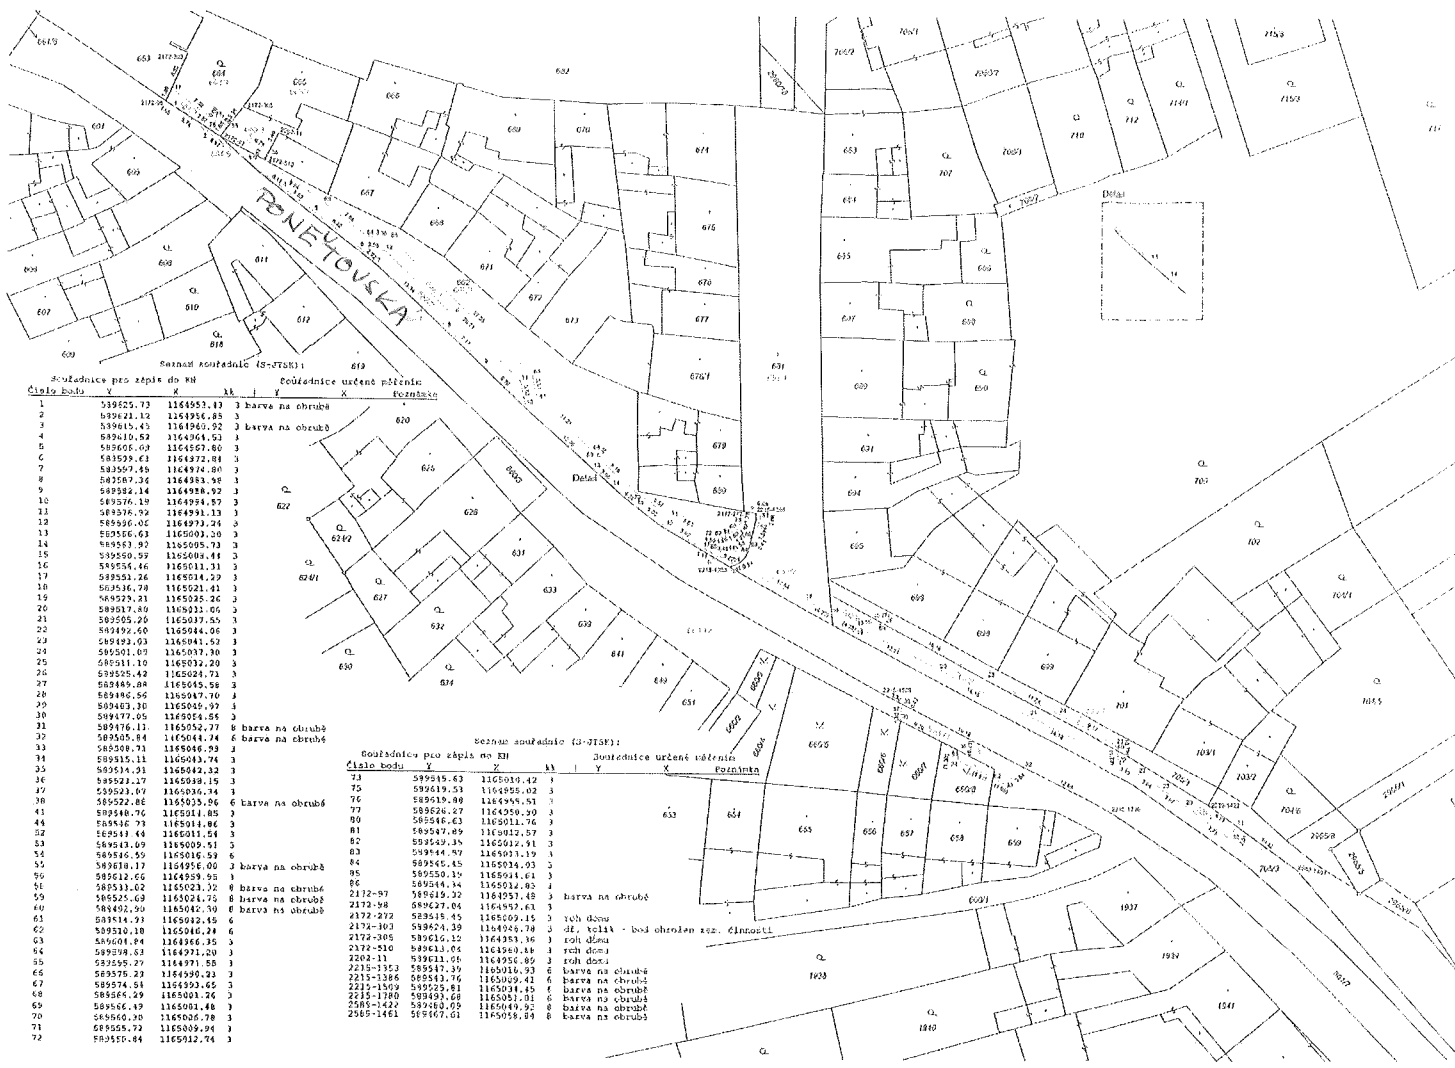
PONEVTOVSKÁ

Detail

Seznam souřadnic (S-JTSK):
Souřadnice pro zápis do KN — Souřadnice určené měřením

| Číslo bodu | Y | X | kk | Y | X | Poznámka |
|---|---|---|---|---|---|---|
| 1 | 589625.73 | 1164953.43 | 3 | | | barva na obrubě |
| 2 | 589621.12 | 1164956.85 | 3 | | | |
| 3 | 589615.45 | 1164960.92 | 3 | | | barva na obrubě |
| 4 | 589610.52 | 1164964.53 | 3 | | | |
| 5 | 589606.60 | 1164967.80 | 3 | | | |
| 6 | 589599.63 | 1164972.84 | 3 | | | |
| 7 | 589597.45 | 1164974.80 | 3 | | | |
| 8 | 589587.34 | 1164983.98 | 3 | | | |
| 9 | 589582.14 | 1164988.92 | 3 | | | |
| 10 | 589576.19 | 1164994.57 | 3 | | | |
| 11 | 589576.92 | 1164991.13 | 3 | | | |
| 12 | 589590.06 | 1164973.24 | 3 | | | |
| 13 | 589566.63 | 1165001.50 | 3 | | | |
| 14 | 589563.92 | 1165005.73 | 3 | | | |
| 15 | 589560.57 | 1165008.44 | 3 | | | |
| 16 | 589556.46 | 1165011.31 | 3 | | | |
| 17 | 589551.26 | 1165014.27 | 3 | | | |
| 18 | 589536.78 | 1165021.41 | 3 | | | |
| 19 | 589529.21 | 1165025.26 | 3 | | | |
| 20 | 589517.80 | 1165031.06 | 3 | | | |
| 21 | 589505.20 | 1165037.55 | 3 | | | |
| 22 | 589492.60 | 1165044.06 | 3 | | | |
| 23 | 589493.03 | 1165041.52 | 3 | | | |
| 24 | 589501.07 | 1165037.30 | 3 | | | |
| 25 | 589511.10 | 1165032.20 | 3 | | | |
| 26 | 589525.42 | 1165024.71 | 3 | | | |
| 27 | 589489.88 | 1165045.58 | 3 | | | |
| 28 | 589486.56 | 1165047.70 | 3 | | | |
| 29 | 589483.30 | 1165049.97 | 3 | | | |
| 30 | 589477.05 | 1165054.65 | 3 | | | |
| 31 | 589476.11 | 1165052.77 | 6 | | | barva na obrubě |
| 32 | 589505.84 | 1165044.74 | 6 | | | barva na obrubě |
| 33 | 589508.71 | 1165046.99 | 3 | | | |
| 34 | 589515.11 | 1165043.74 | 3 | | | |
| 35 | 589534.01 | 1165042.32 | 3 | | | |
| 36 | 589521.17 | 1165038.15 | 3 | | | |
| 37 | 589523.07 | 1165036.34 | 3 | | | |
| 38 | 589522.86 | 1165035.96 | 6 | | | barva na obrubě |
| 41 | 589548.76 | 1165011.85 | 3 | | | |
| 42 | 589546.73 | 1165014.86 | 3 | | | |
| 52 | 589543.44 | 1165011.54 | 3 | | | |
| 53 | 589543.09 | 1165009.51 | 3 | | | |
| 54 | 589546.59 | 1165016.53 | 6 | | | |
| 55 | 589610.17 | 1164956.00 | 3 | | | barva na obrubě |
| 56 | 589612.66 | 1164959.95 | 3 | | | |
| 58 | 589533.02 | 1165023.32 | 8 | | | barva na obrubě |
| 59 | 589525.69 | 1165024.75 | 8 | | | barva na obrubě |
| 60 | 589492.90 | 1165042.90 | 8 | | | barva na obrubě |
| 61 | 589514.73 | 1165042.45 | 6 | | | |
| 62 | 589510.18 | 1165046.24 | 6 | | | |
| 63 | 589601.04 | 1164966.35 | 3 | | | |
| 64 | 589598.63 | 1164971.20 | 3 | | | |
| 65 | 589595.27 | 1164971.58 | 3 | | | |
| 66 | 589575.23 | 1164990.23 | 3 | | | |
| 67 | 589574.51 | 1164993.65 | 3 | | | |
| 68 | 589565.29 | 1165001.76 | 3 | | | |
| 69 | 589566.49 | 1165001.48 | 3 | | | |
| 70 | 589560.30 | 1165006.78 | 3 | | | |
| 71 | 589555.72 | 1165009.94 | 3 | | | |
| 72 | 589550.84 | 1165012.74 | 3 | | | |

Seznam souřadnic (S-JTSK):
Souřadnice pro zápis do KN — Souřadnice určené měřením

| Číslo bodu | Y | X | kk | Y | X | Poznámka |
|---|---|---|---|---|---|---|
| 73 | 589545.63 | 1165014.42 | 3 | | | |
| 75 | 589619.53 | 1164955.02 | 3 | | | |
| 76 | 589619.80 | 1164955.51 | 3 | | | |
| 77 | 589626.27 | 1164950.90 | 3 | | | |
| 80 | 589546.63 | 1165011.76 | 3 | | | |
| 81 | 589547.89 | 1165012.57 | 3 | | | |
| 82 | 589549.34 | 1165012.91 | 3 | | | |
| 83 | 589544.97 | 1165013.19 | 3 | | | |
| 84 | 589545.45 | 1165014.03 | 3 | | | |
| 85 | 589550.19 | 1165011.61 | 3 | | | |
| 86 | 589544.34 | 1165012.85 | 3 | | | |
| 2172-97 | 589619.32 | 1164957.48 | 3 | | | barva na obrubě |
| 2172-98 | 589627.04 | 1164957.63 | 3 | | | |
| 2172-272 | 589515.45 | 1165009.15 | 3 | | | roh domu |
| 2172-305 | 589624.39 | 1164946.78 | 3 | | | dř. kolík - bod ohrožen zem. činnosti |
| 2172-309 | 589616.12 | 1164953.36 | 3 | | | roh domu |
| 2172-510 | 589613.04 | 1164960.16 | 3 | | | roh domu |
| 2202-11 | 589611.06 | 1164950.85 | 3 | | | roh domu |
| 2215-1353 | 589547.39 | 1165016.93 | 6 | | | barva na obrubě |
| 2215-1386 | 589543.76 | 1165009.41 | 6 | | | barva na obrubě |
| 2215-1509 | 589525.81 | 1165031.45 | 6 | | | barva na obrubě |
| 2215-1780 | 589493.68 | 1165051.01 | 6 | | | barva na obrubě |
| 2505-1422 | 589480.09 | 1165049.92 | 8 | | | barva na obrubě |
| 2505-1461 | 589467.61 | 1165058.84 | 8 | | | barva na obrubě |

653 664 665 666 667 668 669 670 671 672 673 674 675 676 677 678/1 679 680 681 682 683 684 685 686 687 688 689 690 691 692 693 694 695 696 697 698 699 700 701 702 703/1 703/2 704/1 704/2 705 706/2 707 709/1 709/2 710 711/1 712 713/3 601 607 608 609 610 611 612 616 619 620 622 624/1 624/2 626 628 631 632 633 634 637 639 641 649 650 651 654 655 656 657 658 659 660/1 660/2 660/3 660/5 660/6 1937 1938 1939 1940 1941